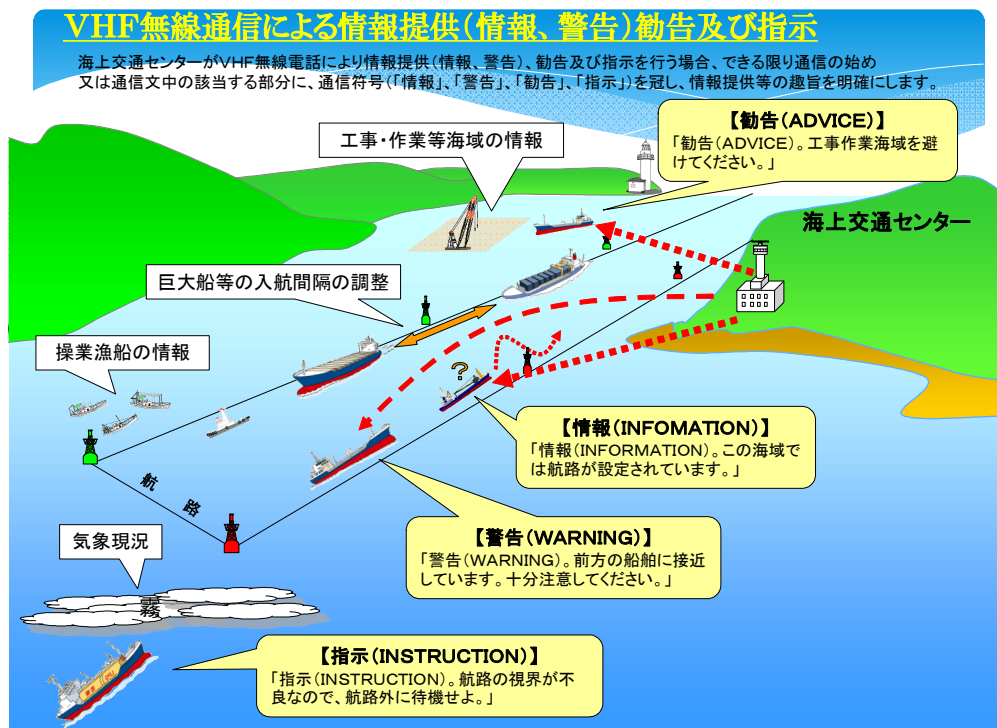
VHF無線通信による情報提供（情報、警告）勧告及び指示

海上交通センターがVHF無線電話により情報提供（情報、警告）、勧告及び指示を行う場合、できる限り通信の始め又は通信文中の該当する部分に、通信符号（「情報」、「警告」、「勧告」、「指示」）を冠し、情報提供等の趣旨を明確にします。

工事・作業等海域の情報

【勧告（ADVICE）】
「勧告（ADVICE）。工事作業海域を避けてください。」

海上交通センター

巨大船等の入航間隔の調整

操業漁船の情報

【情報（INFOMATION）】
「情報（INFORMATION）。この海域では航路が設定されています。」

航路

【警告（WARNING）】
「警告（WARNING）。前方の船舶に接近しています。十分注意してください。」

気象現況

霧

【指示（INSTRUCTION）】
「指示（INSTRUCTION）。航路の視界が不良なので、航路外に待機せよ。」